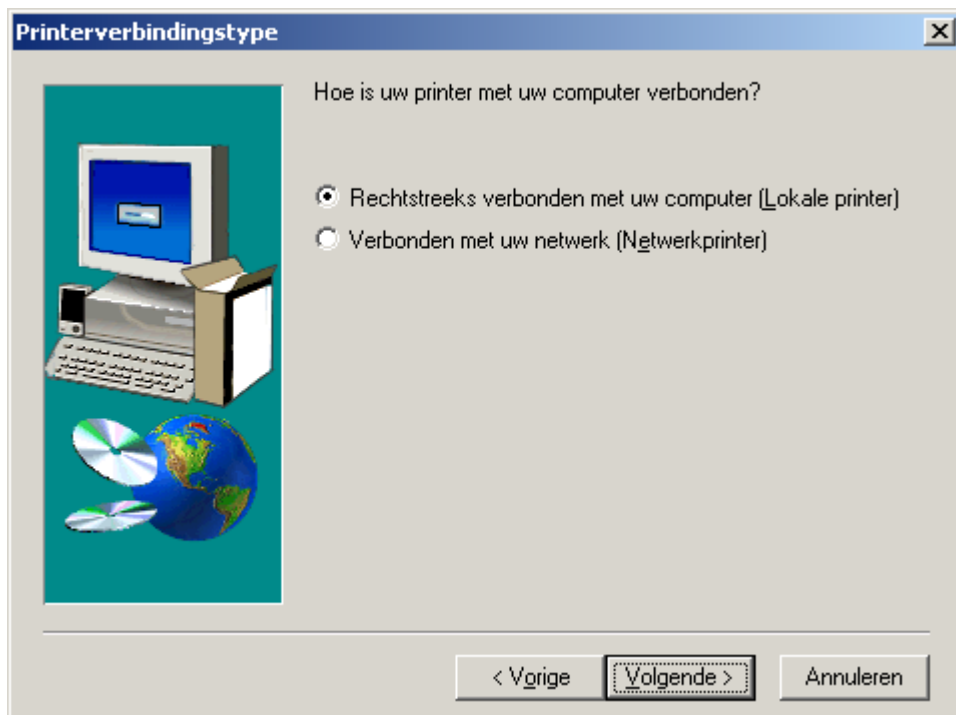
Printerverbindingstype

X

Hoe is uw printer met uw computer verbonden?

Rechtstreeks verbonden met uw computer (Lokale printer)

Verbonden met uw netwerk (Netwerkprinter)

< Vorige

Volgende >

Annuleren